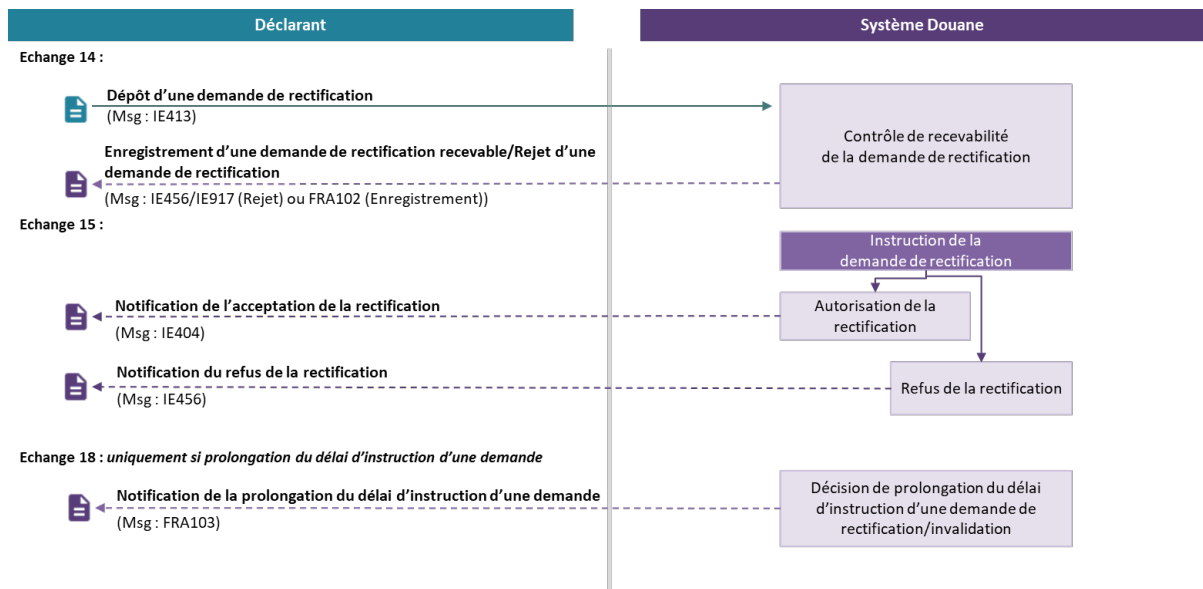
Déclarant

Système Douane

Echange 14 :

Dépôt d'une demande de rectification
(Msg : IE413)

Contrôle de recevabilité de la demande de rectification

Enregistrement d'une demande de rectification recevable/Rejet d'une demande de rectification
(Msg : IE456/IE917 (Rejet) ou FRA102 (Enregistrement))

Echange 15 :

Instruction de la demande de rectification

Notification de l'acceptation de la rectification
(Msg : IE404)

Autorisation de la rectification

Notification du refus de la rectification
(Msg : IE456)

Refus de la rectification

Echange 18 : *uniquement si prolongation du délai d'instruction d'une demande*

Notification de la prolongation du délai d'instruction d'une demande
(Msg : FRA103)

Décision de prolongation du délai d'instruction d'une demande de rectification/invalidation